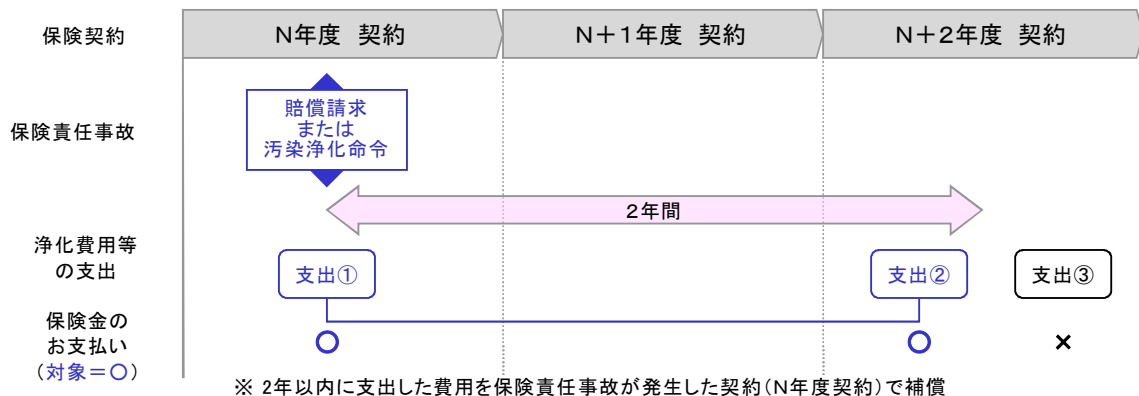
保険契約

N年度 契約

N＋1年度 契約

N＋2年度 契約

保険責任事故

賠償請求
または
汚染浄化命令

2年間

浄化費用等
の支出

支出①

支出②

支出③

保険金の
お支払い
（対象＝○）

○ ○ ×

※ 2年以内に支出した費用を保険責任事故が発生した契約（N年度契約）で補償